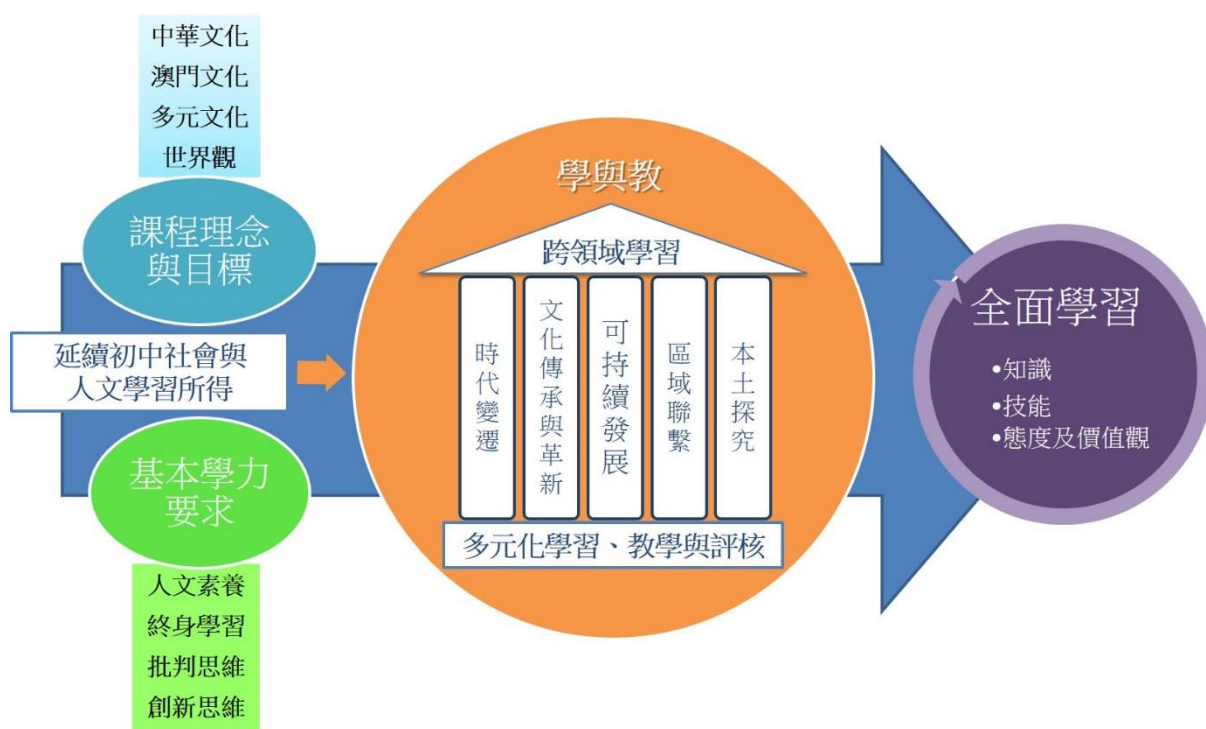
中華文化
澳門文化
多元文化
世界觀

課程理念與目標

延續初中社會與人文學習所得

基本學力要求

人文素養
終身學習
批判思維
創新思維

學與教

跨領域學習

時代變遷

文化傳承與革新

可持續發展

區域聯繫

本土探究

多元化學習、教學與評核

全面學習

•知識
•技能
•態度及價值觀